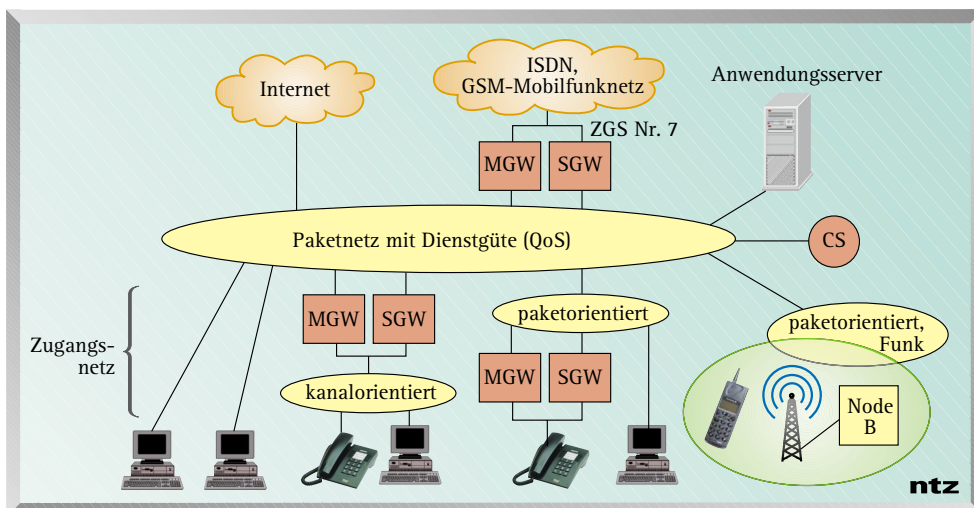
Internet

ISDN, GSM-Mobilfunknetz

Anwendungsserver

ZGS Nr. 7

MGW

SGW

Paketnetz mit Dienstgüte (QoS)

CS

Zugangsnetz

MGW

SGW

paketorientiert

paketorientiert, Funk

kanalorientiert

MGW

SGW

Node B

ntz